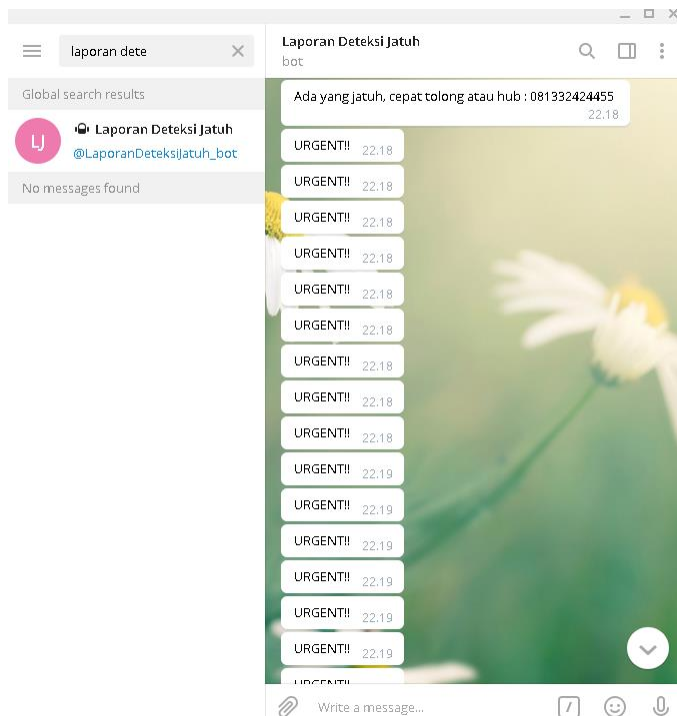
laporan dete

Global search results

LJ Laporan Deteksi Jatuh
@LaporanDeteksiJatuh_bot

No messages found

Laporan Deteksi Jatuh
bot

Ada yang jatuh, cepat tolong atau hub : 081332424455 22.18

URGENT!! 22.18

URGENT!! 22.18

URGENT!! 22.18

URGENT!! 22.18

URGENT!! 22.18

URGENT!! 22.18

URGENT!! 22.18

URGENT!! 22.18

URGENT!! 22.18

URGENT!! 22.19

URGENT!! 22.19

URGENT!! 22.19

URGENT!! 22.19

URGENT!! 22.19

URGENT!! 22.19

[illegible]

Write a message...